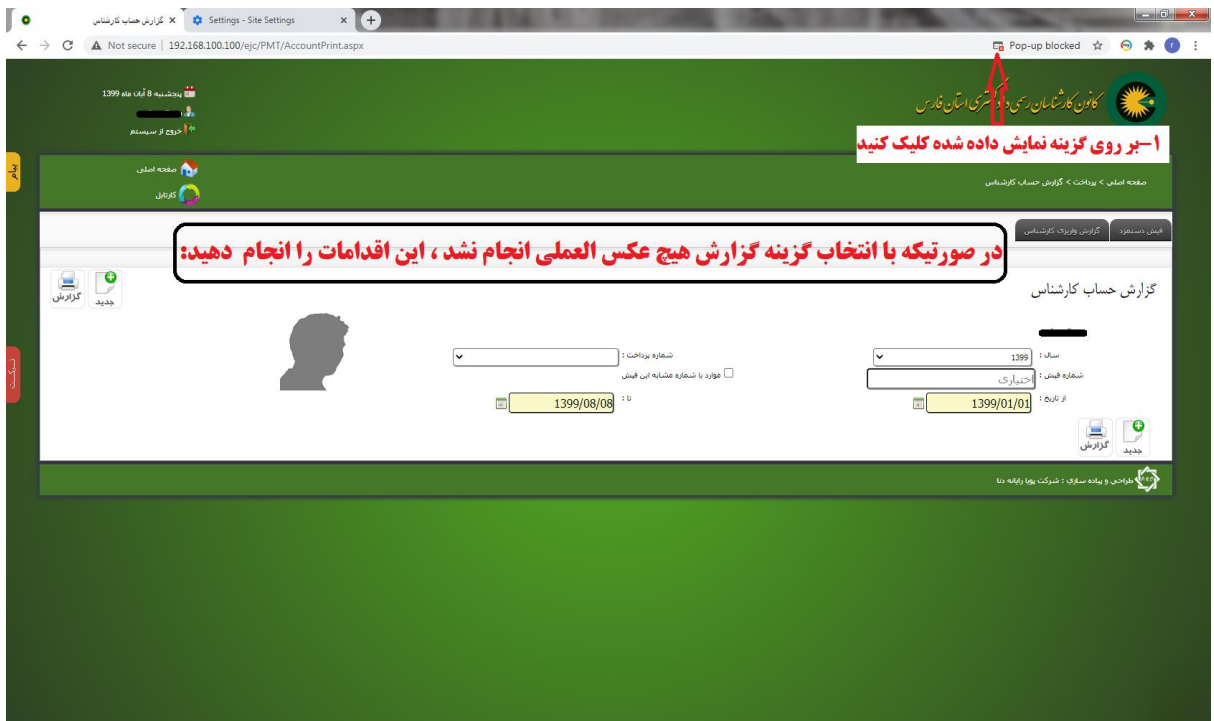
گزارش حساب کارشناس
Settings - Site Settings
Not secure | 192.168.100.100/ejc/PMT/AccountPrint.aspx
Pop-up blocked

پنجشنبه 8 آبان ماه 1399
خروج از سیستم

کانون کارشناسان رسمی دادگستری استان فارس

۱–بر روی گزینه نمایش داده شده کلیک کنید

صفحه اصلی
کارتابل
صفحه اصلی > پرداخت > گزارش حساب کارشناس
پیام

فیش دستمزد
گزارش واریزی کارشناس

در صورتیکه با انتخاب گزینه گزارش هیچ عکس العملی انجام نشد ، این اقدامات را انجام دهید:

جدید
گزارش

گزارش حساب کارشناس

سال :
1399
شماره پرداخت :
شماره فیش :
اختیاری
موارد با شماره مشابه این فیش
از تاریخ :
1399/01/01
تا :
1399/08/08

جدید
گزارش

طراحی و پیاده سازی : شرکت پویا رایانه دنا